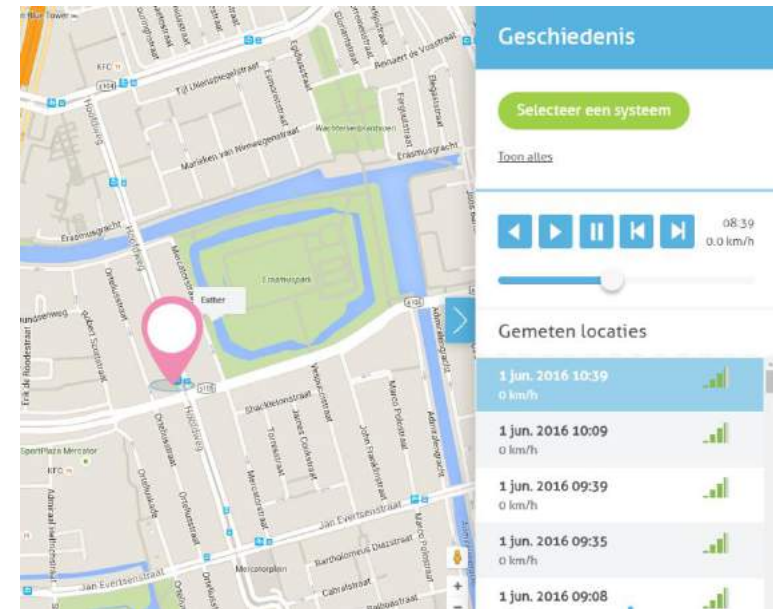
Geschiedenis

Selecteer een systeem

Toon alles

08:39
0.0 km/h

Gemeten locaties

1 jun. 2016 10:39
0 km/h

1 jun. 2016 10:09
0 km/h

1 jun. 2016 09:39
0 km/h

1 jun. 2016 09:35
0 km/h

1 jun. 2016 09:08

Esther

Erasmuspark

Erasmusgracht

Tijl Uilenspiegelstraat

Mariken van Nieumeghenstraat

Reinaert de Vosstraat

Erasmusgracht

Hoofdweg

Mercatorstraat

Orteliusstraat

Shackletonstraat

James Cookstraat

Vespuccistraat

John Franklinstraat

Marco Polostraat

Admiraal de Ruijterweg

Jan Evertsenstraat

Bartholomeus Diazstraat

Cabralstraat

Mercatorplein

SportPlaza Mercator

KFC

Erik de Roodestraat

Jan Evertsenstraat